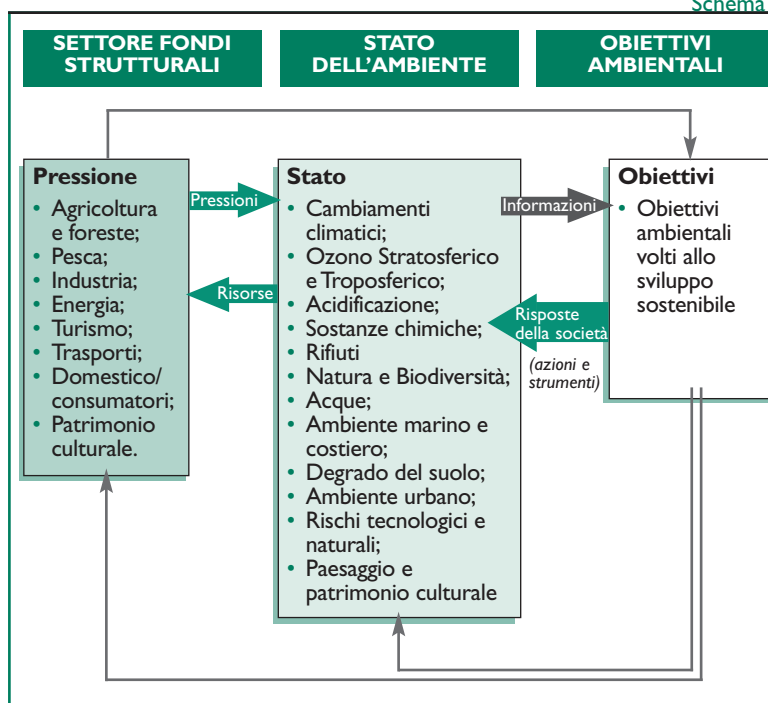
Schema

SETTORE FONDI STRUTTURALI

STATO DELL'AMBIENTE

OBIETTIVI AMBIENTALI

Pressione
• Agricoltura e foreste;
• Pesca;
• Industria;
• Energia;
• Turismo;
• Trasporti;
• Domestico/ consumatori;
• Patrimonio culturale.

Pressioni

Risorse

Stato
• Cambiamenti climatici;
• Ozono Stratosferico e Troposferico;
• Acidificazione;
• Sostanze chimiche;
• Rifiuti
• Natura e Biodiversità;
• Acque;
• Ambiente marino e costiero;
• Degrado del suolo;
• Ambiente urbano;
• Rischi tecnologici e naturali;
• Paesaggio e patrimonio culturale

Informazioni

Risposte della società

(azioni e strumenti)

Obiettivi
• Obiettivi ambientali volti allo sviluppo sostenibile